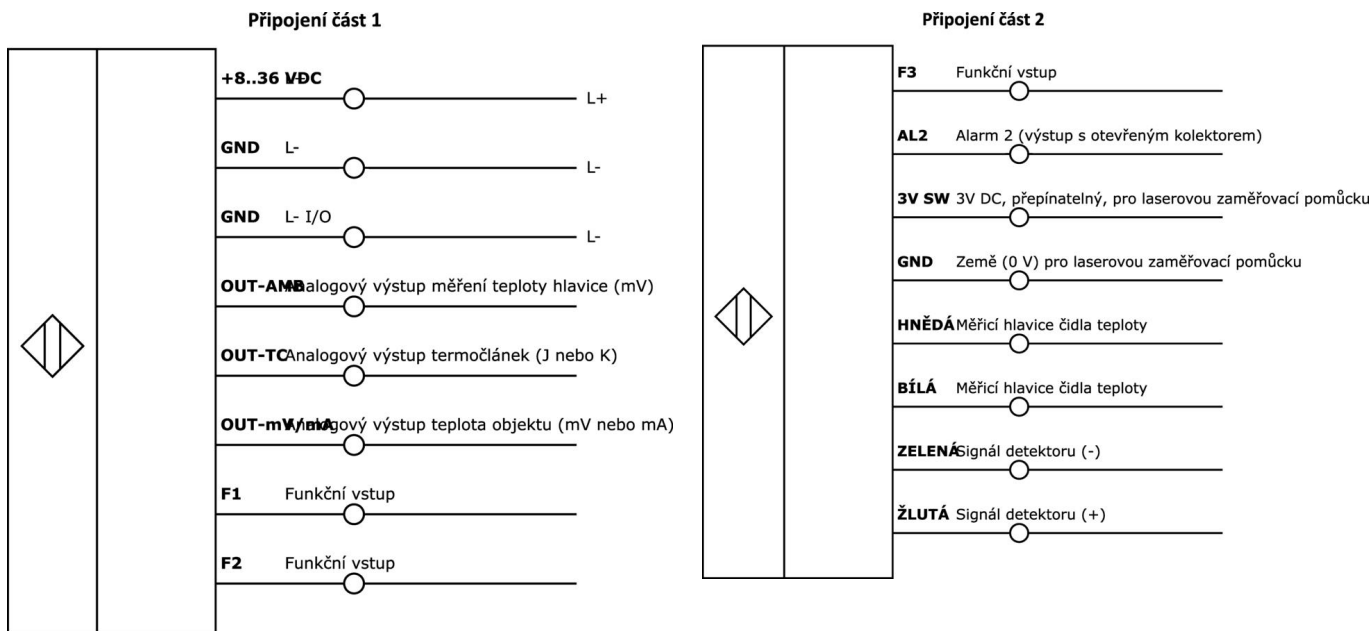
Připojení část 1

+8..36 VDC
L+

GND L-
L-

GND L- I/O
L-

OUT-AMB Analogový výstup měření teploty hlavice (mV)

OUT-TC Analogový výstup termočlánek (J nebo K)

OUT-mV/mA Analogový výstup teplota objektu (mV nebo mA)

F1 Funkční vstup

F2 Funkční vstup

Připojení část 2

F3 Funkční vstup

AL2 Alarm 2 (výstup s otevřeným kolektorem)

3V SW 3V DC, přepínatelný, pro laserovou zaměřovací pomůcku

GND Země (0 V) pro laserovou zaměřovací pomůcku

HNĚDÁ Měřicí hlavice čidla teploty

BÍLÁ Měřicí hlavice čidla teploty

ZELENÁ Signál detektoru (-)

ŽLUTÁ Signál detektoru (+)